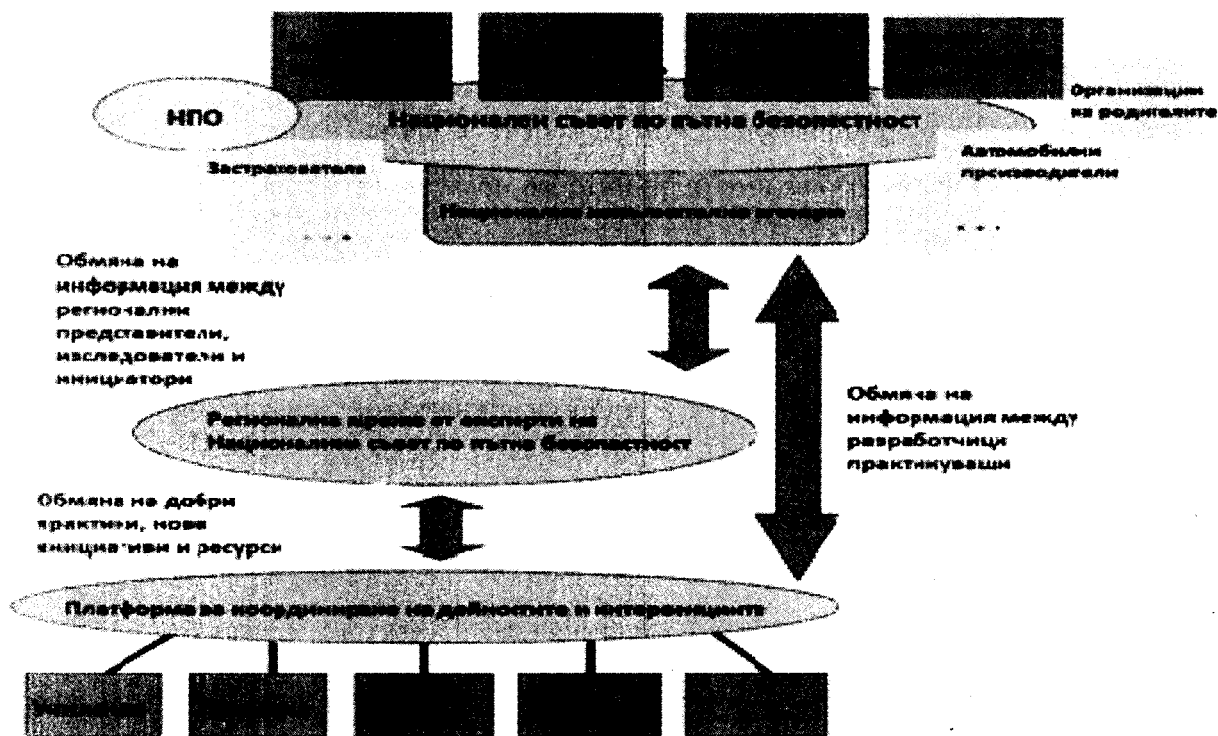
НПО

Национален съвет по пътна безопасност

Организации на родителите

Застрахователи

Автомобилни производители

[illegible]

. . .

. . .

Обмяна на информация между регионални представители, изследователи и инициатори

Обмяна на информация между разработчици практикуващи

Регионална мрежа от експерти на Национален съвет по пътна безопасност

Обмяна на добри практики, нови инициативи и ресурси

Платформа за координиране на дейностите и интервенциите

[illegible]

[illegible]